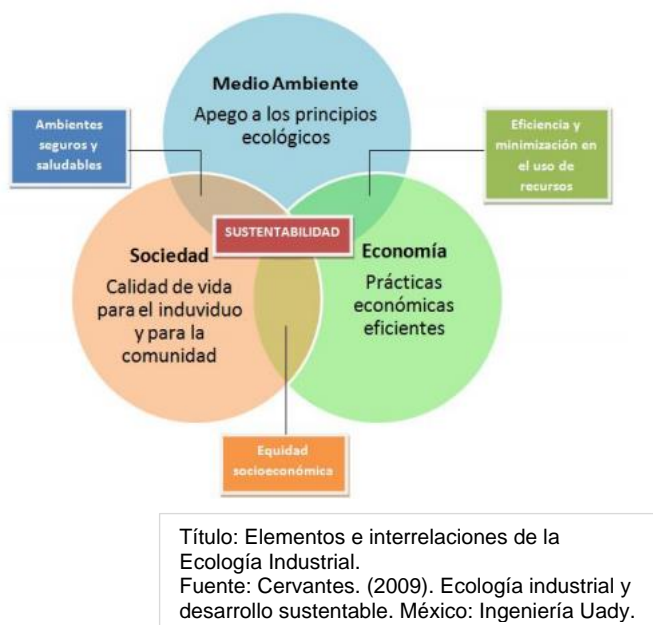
Medio Ambiente
Apego a los principios ecológicos

Ambientes seguros y saludables

Eficiencia y minimización en el uso de recursos

SUSTENTABILIDAD

Sociedad
Calidad de vida para el induviduo y para la comunidad

Economía
Prácticas económicas eficientes

Equidad socioeconómica

Título: Elementos e interrelaciones de la Ecología Industrial.
Fuente: Cervantes. (2009). Ecología industrial y desarrollo sustentable. México: Ingeniería Uady.